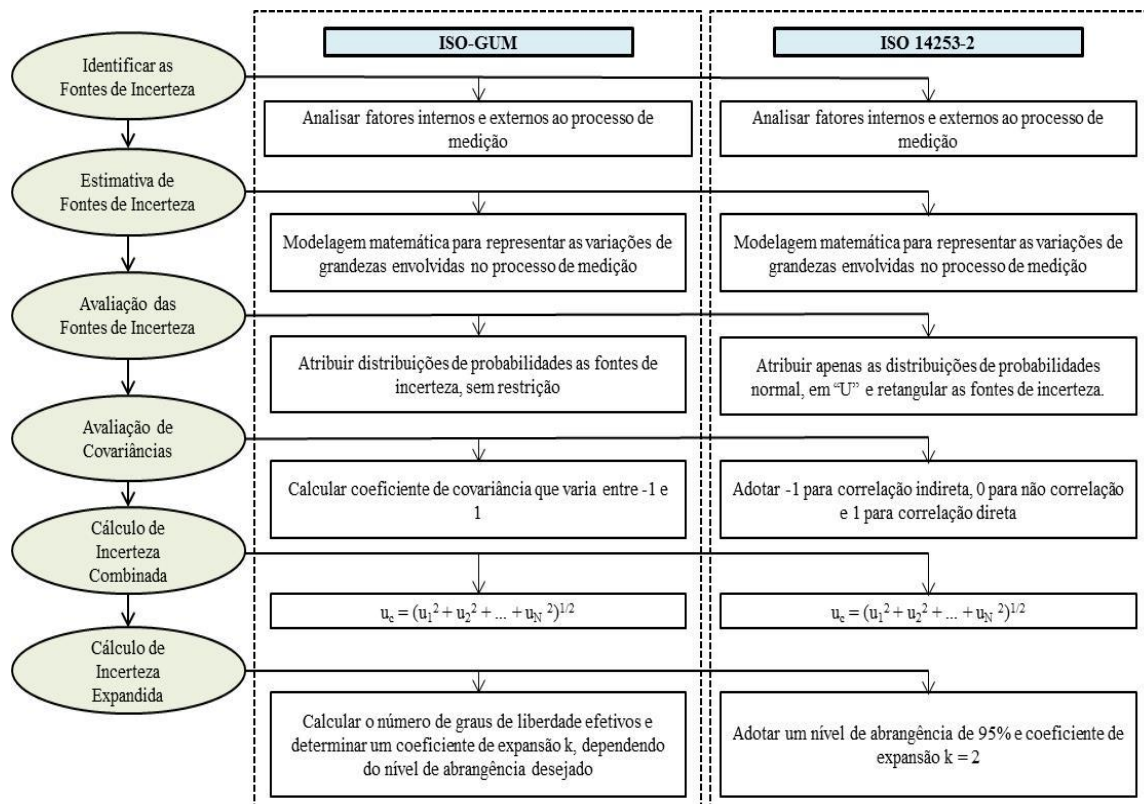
ISO-GUM

ISO 14253-2

Identificar as Fontes de Incerteza

Analisar fatores internos e externos ao processo de medição

Analisar fatores internos e externos ao processo de medição

Estimativa de Fontes de Incerteza

Modelagem matemática para representar as variações de grandezas envolvidas no processo de medição

Modelagem matemática para representar as variações de grandezas envolvidas no processo de medição

Avaliação das Fontes de Incerteza

Atribuir distribuições de probabilidades as fontes de incerteza, sem restrição

Atribuir apenas as distribuições de probabilidades normal, em "U" e retangular as fontes de incerteza.

Avaliação de Covariâncias

Calcular coeficiente de covariância que varia entre -1 e 1

Adotar -1 para correlação indireta, 0 para não correlação e 1 para correlação direta

Cálculo de Incerteza Combinada

$u_c = (u_1^2 + u_2^2 + ... + u_N^2)^{1/2}$

$u_c = (u_1^2 + u_2^2 + ... + u_N^2)^{1/2}$

Cálculo de Incerteza Expandida

Calcular o número de graus de liberdade efetivos e determinar um coeficiente de expansão k, dependendo do nível de abrangência desejado

Adotar um nível de abrangência de 95% e coeficiente de expansão k = 2